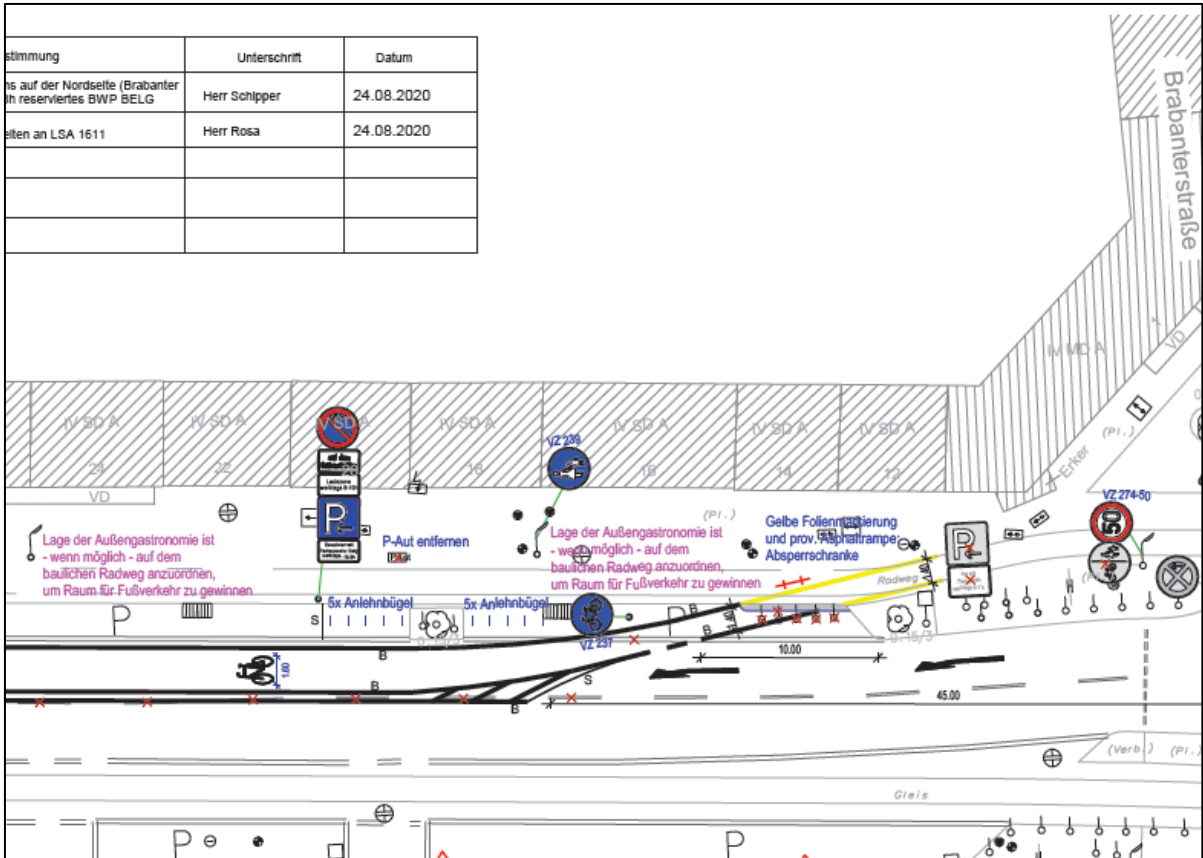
| stimmung | Unterschrift | Datum |
|---|---|---|
| ns auf der Nordseite (Brabanter 3h reserviertes BWP BELG | Herr Schipper | 24.08.2020 |
| eiten an LSA 1611 | Herr Rosa | 24.08.2020 |
| | | |
| | | |
| | | |

Brabanterstraße

IV MD A

IV SD A
24
IV SD A
22
IV SD A
20
IV SD A
18
IV SD A
16
IV SD A
14
IV SD A
12

VD

(Pl.)
Erker

VZ 239

VZ 274-50

Lage der Außengastronomie ist - wenn möglich - auf dem baulichen Radweg anzuordnen, um Raum für Fußverkehr zu gewinnen

P-Aut entfernen

Lage der Außengastronomie ist - wenn möglich - auf dem baulichen Radweg anzuordnen, um Raum für Fußverkehr zu gewinnen

Gelbe Folienmarkierung und prov. Asphaltrampe Absperrschranke

(Pl.)

Radweg

5x Anlehnbügel

5x Anlehnbügel

VZ 237

P

P

S

B

B

B

B

S

B

1.60

10.00

45.00

(Verb.)

(Pl.)

Gleis

P

P